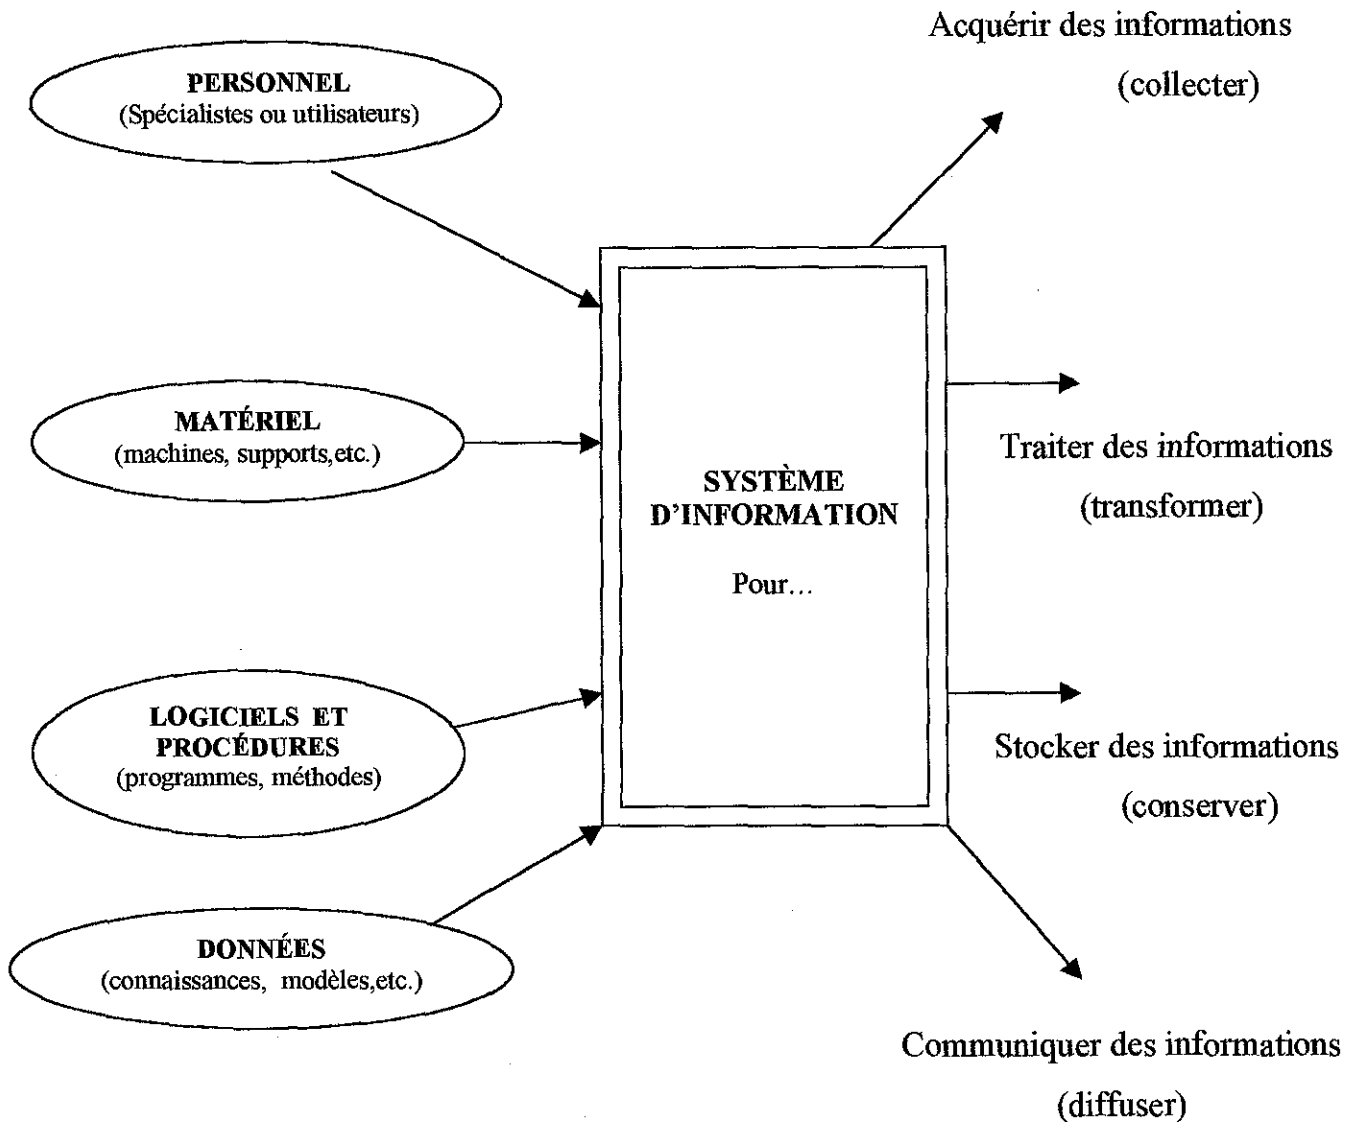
PERSONNEL
(Spécialistes ou utilisateurs)

MATÉRIEL
(machines, supports,etc.)

LOGICIELS ET PROCÉDURES
(programmes, méthodes)

DONNÉES
(connaissances, modèles,etc.)

SYSTÈME D'INFORMATION

Pour…

Acquérir des informations
(collecter)

Traiter des informations
(transformer)

Stocker des informations
(conserver)

Communiquer des informations
(diffuser)